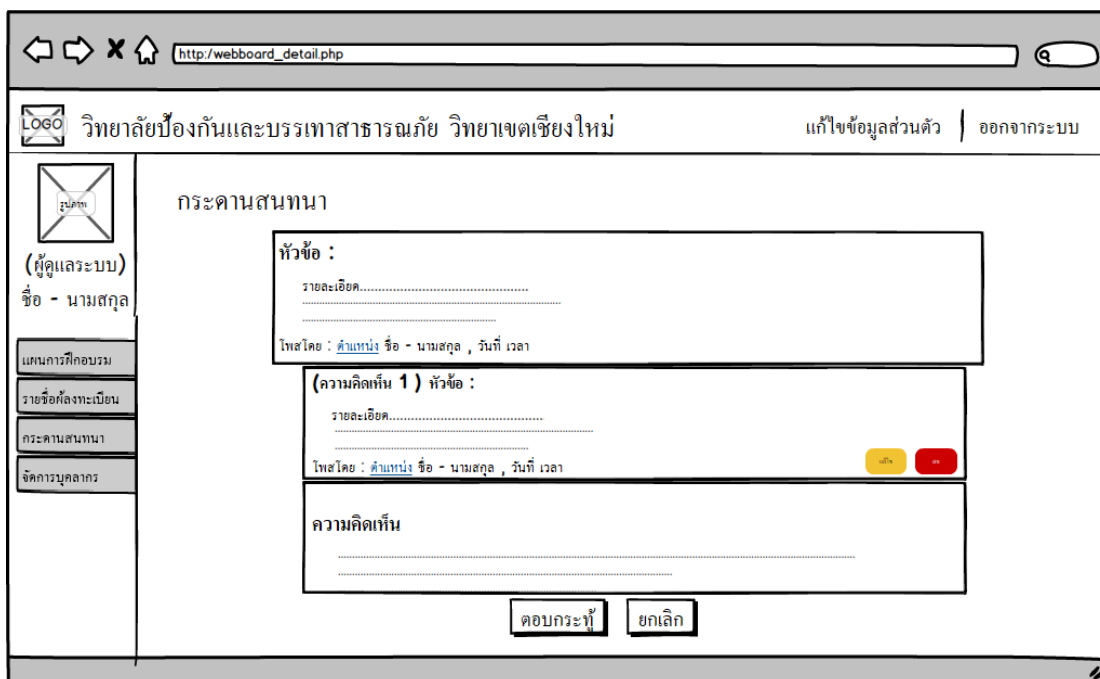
http://webboard_detail.php

LOGO วิทยาลัยป้องกันและบรรเทาสาธารณภัย วิทยาเขตเชียงใหม่

แก้ไขข้อมูลส่วนตัว | ออกจากระบบ

รูปภาพ

(ผู้ดูแลระบบ)

ชื่อ - นามสกุล

แผนการฝึกอบรม

รายชื่อผู้ลงทะเบียน

กระดานสนทนา

จัดการบุคลากร

กระดานสนทนา

หัวข้อ :

รายละเอียด.............................................

โพสโดย : ตำแหน่ง ชื่อ - นามสกุล , วันที่ เวลา

(ความคิดเห็น 1 ) หัวข้อ :

รายละเอียด.........................................

โพสโดย : ตำแหน่ง ชื่อ - นามสกุล , วันที่ เวลา

แก้ไข ลบ

ความคิดเห็น

ตอบกระทู้ ยกเลิก